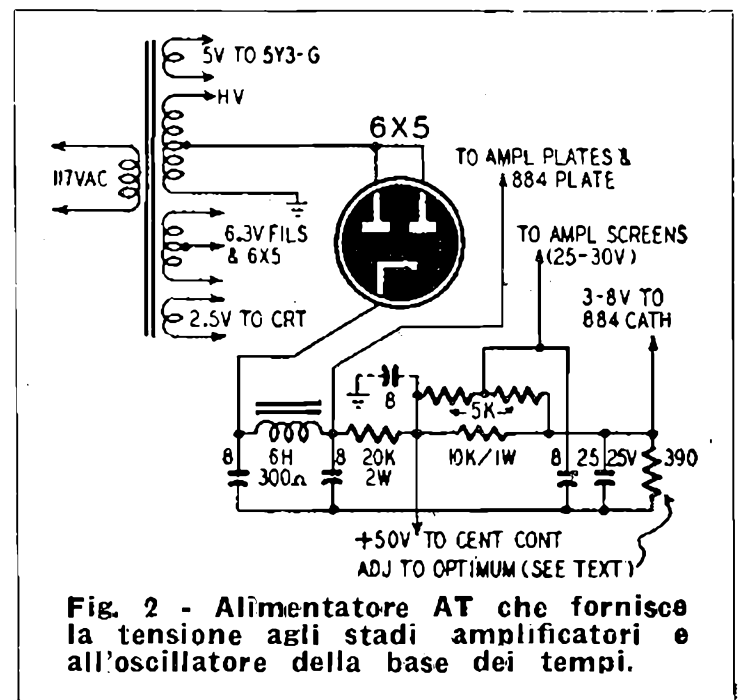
5V TO 5Y3-G
HV
6X5
117VAC
6.3V FILS & 6X5
2.5V TO CRT
TO AMPL PLATES & 884 PLATE
TO AMPL SCREENS (25-30V)
3-8V TO 884 CATH
8
5K
8
6H 300Ω
8
20K 2W
10K/1W
8
25
25V
390
+50V TO CENT CONT
ADJ TO OPTIMUM (SEE TEXT)

Fig. 2 - Alimentatore AT che fornisce la tensione agli stadi amplificatori e all'oscillatore della base dei tempi.